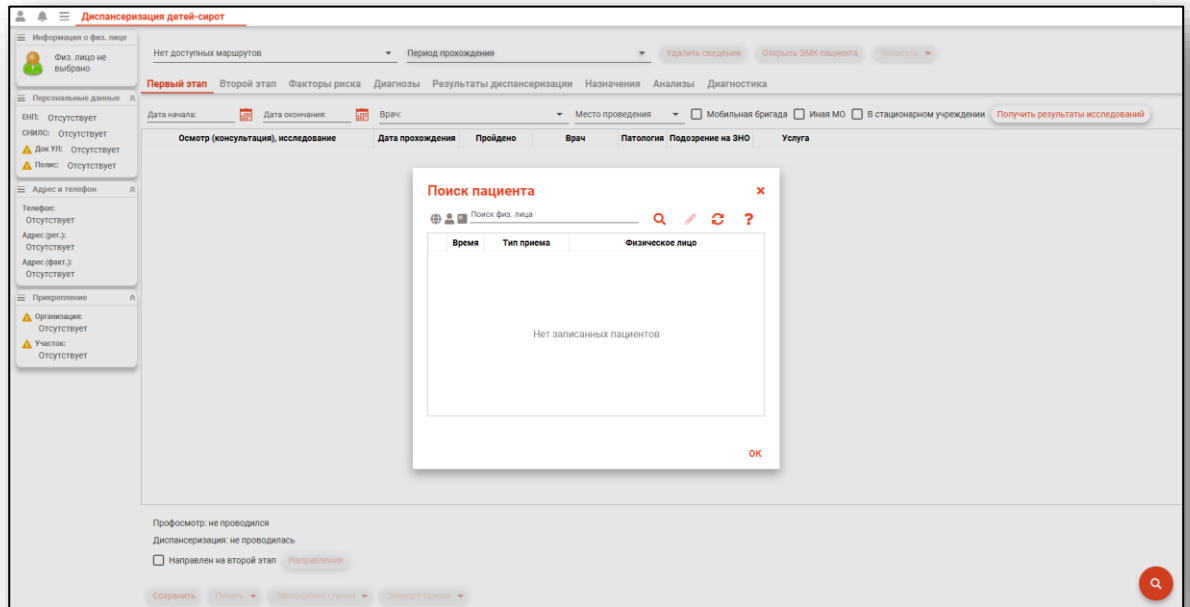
Диспансеризация детей-сирот

Информация о физ. лице
Физ. лицо не выбрано

Персональные данные
ЕНП: Отсутствует
СНИЛС: Отсутствует
Док УЛ: Отсутствует
Полис: Отсутствует

Адрес и телефон
Телефон: Отсутствует
Адрес (рег.): Отсутствует
Адрес (факт.): Отсутствует

Прикрепление
Организация: Отсутствует
Участок: Отсутствует

Нет доступных маршрутов
Период прохождения
Удалить сведения
Открыть ЭМК пациента
Записать

Первый этап
Второй этап
Факторы риска
Диагнозы
Результаты диспансеризации
Назначения
Анализы
Диагностика

Дата начала:
Дата окончания:
Врач:
Место проведения
Мобильная бригада
Иная МО
В стационарном учреждении
Получить результаты исследований

| Осмотр (консультация), исследование | Дата прохождения | Пройдено | Врач | Патология | Подозрение на ЗНО | Услуга |
|---|---|---|---|---|---|---|

Поиск пациента
Поиск физ. лица

| Время | Тип приема | Физическое лицо |
|---|---|---|

Нет записанных пациентов

OK

Профосмотр: не проводился
Диспансеризация: не проводилась
Направлен на второй этап
Направления

Сохранить
Печать
Завершение случая
Экспорт талона